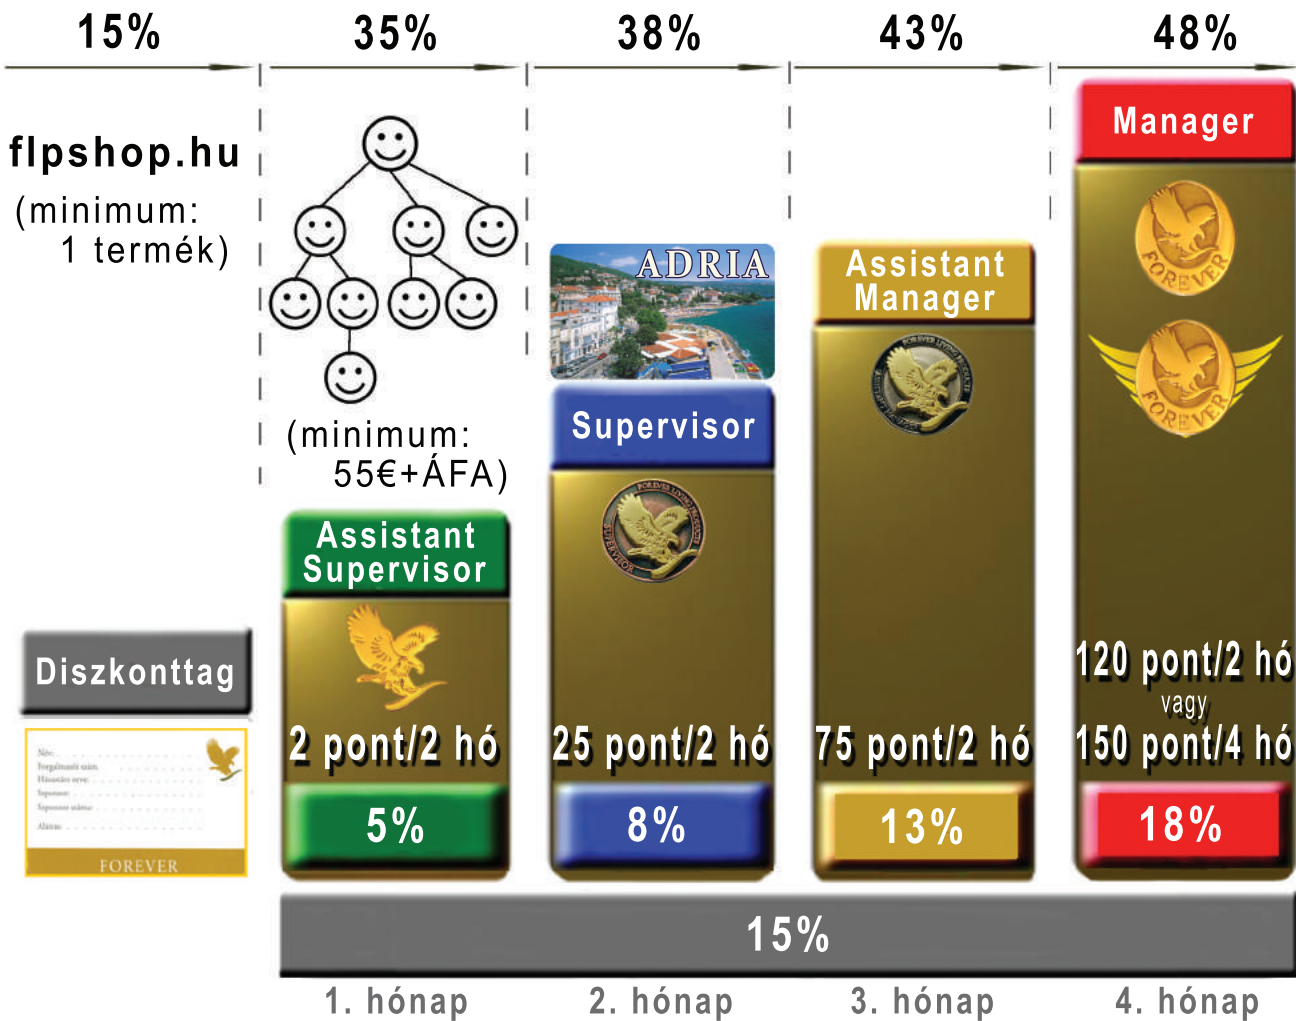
15% 35% 38% 43% 48%

flpshop.hu
(minimum: 1 termék)

(minimum: 55€+ÁFA)

ADRIA

Manager

Assistant Manager

Supervisor

Assistant Supervisor

Diszkonttag

FOREVER

2 pont/2 hó

25 pont/2 hó

75 pont/2 hó

120 pont/2 hó
vagy
150 pont/4 hó

5%

8%

13%

18%

15%

1. hónap 2. hónap 3. hónap 4. hónap